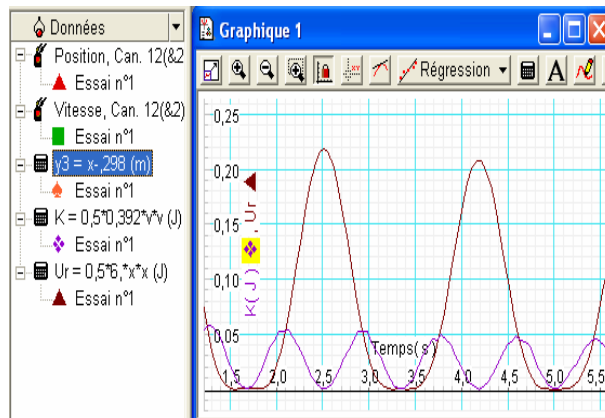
Données
Position, Can. 12(&2
Essai n°1
Vitesse, Can. 12(&2)
Essai n°1
y3 = x-,298 (m)
Essai n°1
K = 0,5*0,392*v*v (J)
Essai n°1
Ur = 0,5*6,*x*x (J)
Essai n°1

Graphique 1
Régression
A

0,25
0,20
0,15
0,10
0,05
K( J ) , Ur
Temps( s )
1,5
2,0
2,5
3,0
3,5
4,0
4,5
5,0
5,5